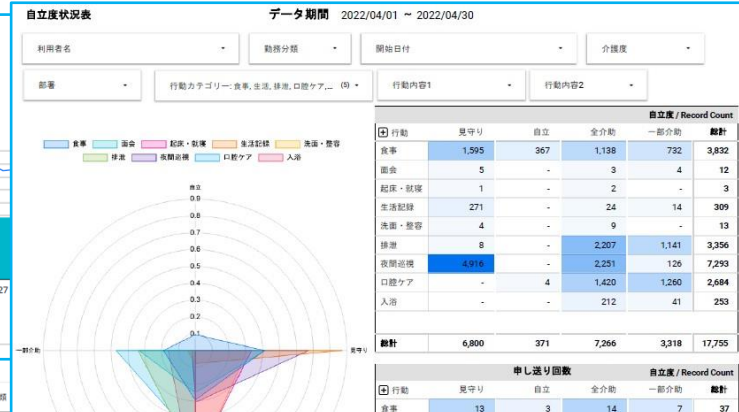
自立度状況表

データ期間 2022/04/01 ~ 2022/04/30

利用者名 ▾

勤務分類 ▾

開始日付 ▾

介護度 ▾

部署 ▾

行動カテゴリー: 食事, 生活, 排泄, 口腔ケア,... (5) ▾

行動内容1 ▾

行動内容2 ▾

食事 面会 起床・就寝 生活記録 洗面・整容 排泄 夜間巡視 口腔ケア 入浴

自立
0.9
0.8
0.7
0.6
0.5
0.4
0.3
0.2
0.1

一部介助

見守り

27

類

自立度 / Record Count

| ⊞ 行動 | 見守り | 自立 | 全介助 | 一部介助 | 総計 |
|---|---|---|---|---|---|
| 食事 | 1,595 | 367 | 1,138 | 732 | 3,832 |
| 面会 | 5 | - | 3 | 4 | 12 |
| 起床・就寝 | 1 | - | 2 | - | 3 |
| 生活記録 | 271 | - | 24 | 14 | 309 |
| 洗面・整容 | 4 | - | 9 | - | 13 |
| 排泄 | 8 | - | 2,207 | 1,141 | 3,356 |
| 夜間巡視 | 4,916 | - | 2,251 | 126 | 7,293 |
| 口腔ケア | - | 4 | 1,420 | 1,260 | 2,684 |
| 入浴 | - | - | 212 | 41 | 253 |
| 総計 | 6,800 | 371 | 7,266 | 3,318 | 17,755 |

申し送り回数

自立度 / Record Count

| ⊞ 行動 | 見守り | 自立 | 全介助 | 一部介助 | 総計 |
|---|---|---|---|---|---|
| 食事 | 13 | 3 | 14 | 7 | 37 |